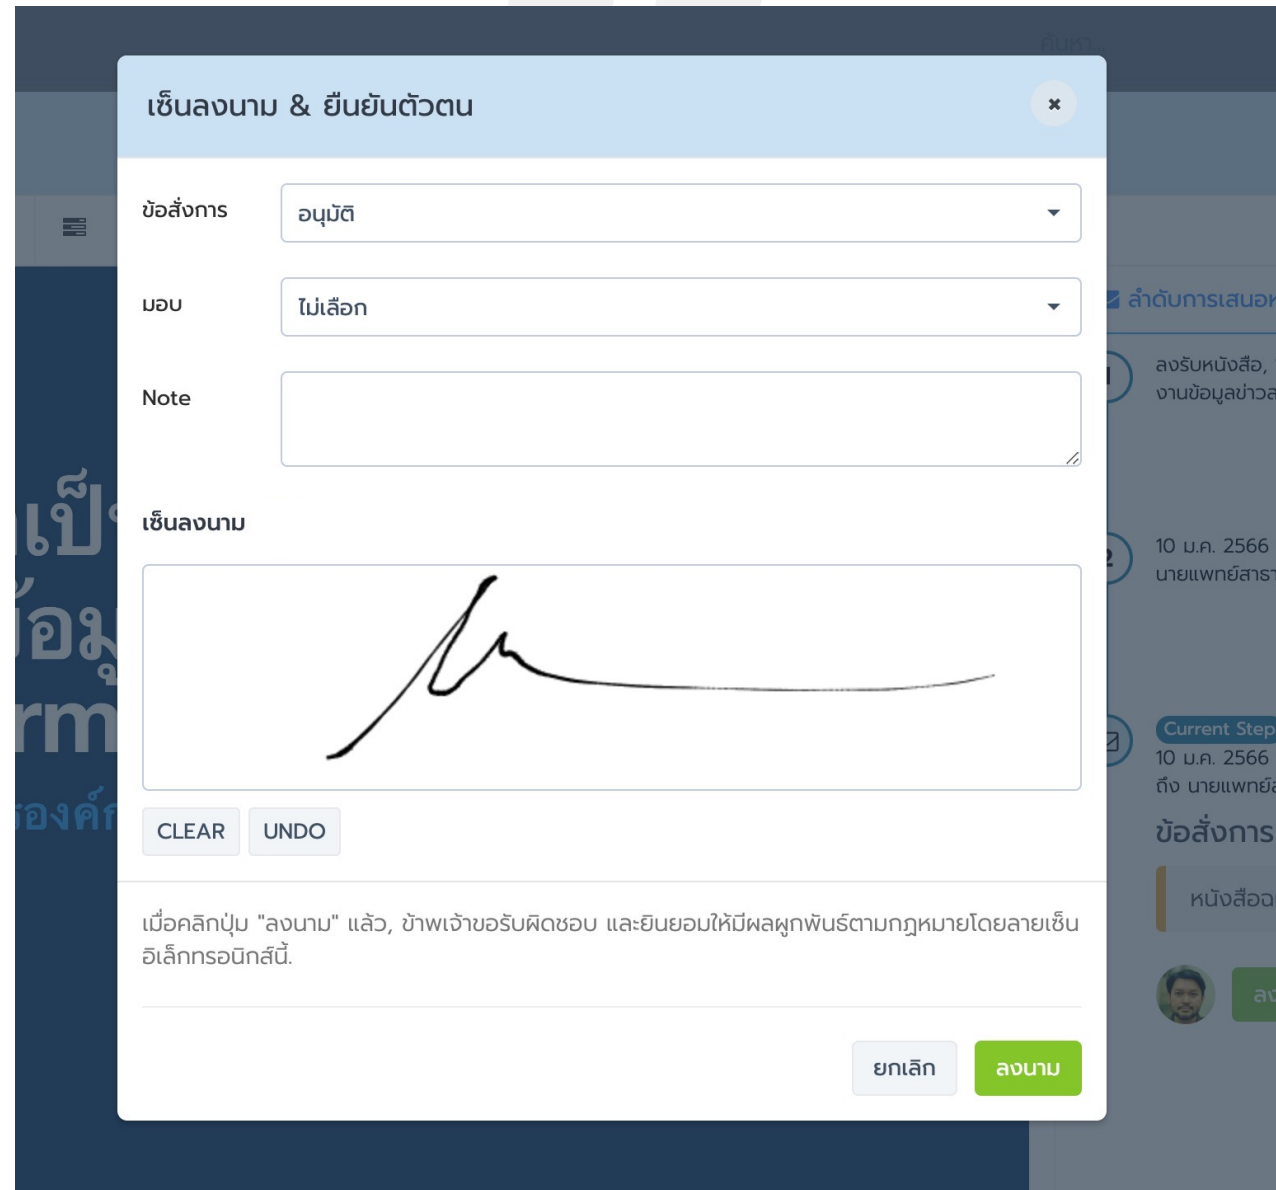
ค้นหา

เซ็นลงนาม & ยืนยันตัวตน

×

ข้อสั่งการ
อนุมัติ

มอบ
ไม่เลือก

Note

เซ็นลงนาม

CLEAR
UNDO

เมื่อคลิกปุ่ม "ลงนาม" แล้ว, ข้าพเจ้าขอรับผิดชอบ และยินยอมให้มีผลผูกพันธ์ตามกฎหมายโดยลายเซ็นอิเล็กทรอนิกส์นี้.

ยกเลิก
ลงนาม

ลำดับการเสนอ
ลงรับหนังสือ,
งานข้อมูลข่าวส
10 ม.ค. 2566
นายแพทย์สาธ
Current Step
10 ม.ค. 2566
ถึง นายแพทย์
ข้อสั่งการ
หนังสือ
ลง

เป็
ข้อมู
rm
รองค์ก